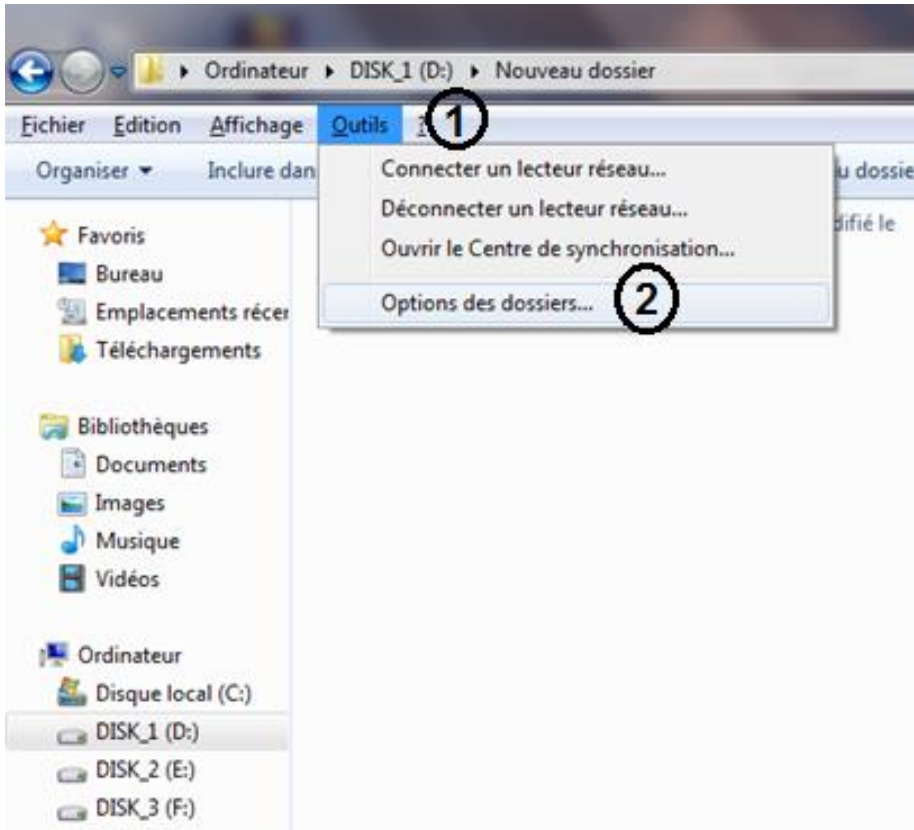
▸ Ordinateur ▸ DISK_1 (D:) ▸ Nouveau dossier

Fichier Edition Affichage Outils 1

Organiser ▾ Inclure dan

Connecter un lecteur réseau...
Déconnecter un lecteur réseau...
Ouvrir le Centre de synchronisation...
Options des dossiers... 2

u dossie
difié le

Favoris
Bureau
Emplacements récer
Téléchargements

Bibliothèques
Documents
Images
Musique
Vidéos

Ordinateur
Disque local (C:)
DISK_1 (D:)
DISK_2 (E:)
DISK_3 (F:)